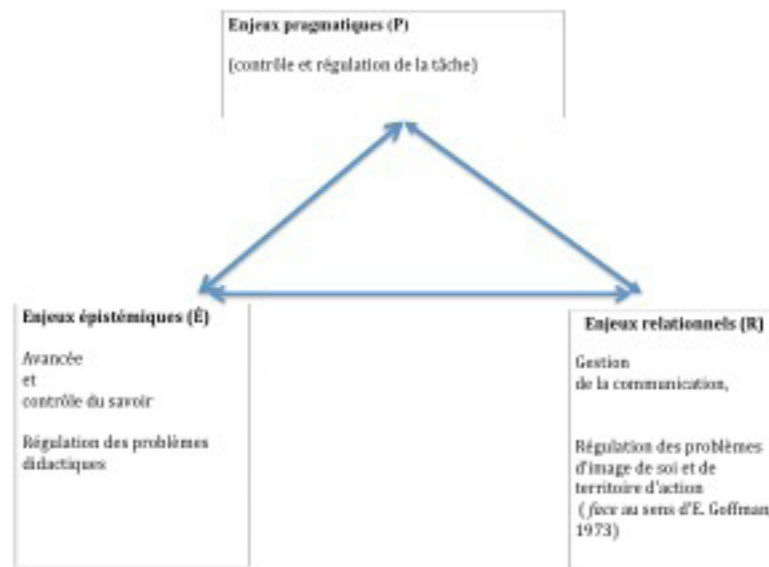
Enjeux pragmatiques (P)

(contrôle et régulation de la tâche)

Enjeux épistémiques (É)

Avancée
et
contrôle du savoir

Régulation des problèmes didactiques

Enjeux relationnels (R)

Gestion
de la communication,

Régulation des problèmes d'image de soi et de territoire d'action
( *face* au sens d'E. Goffman 1973)